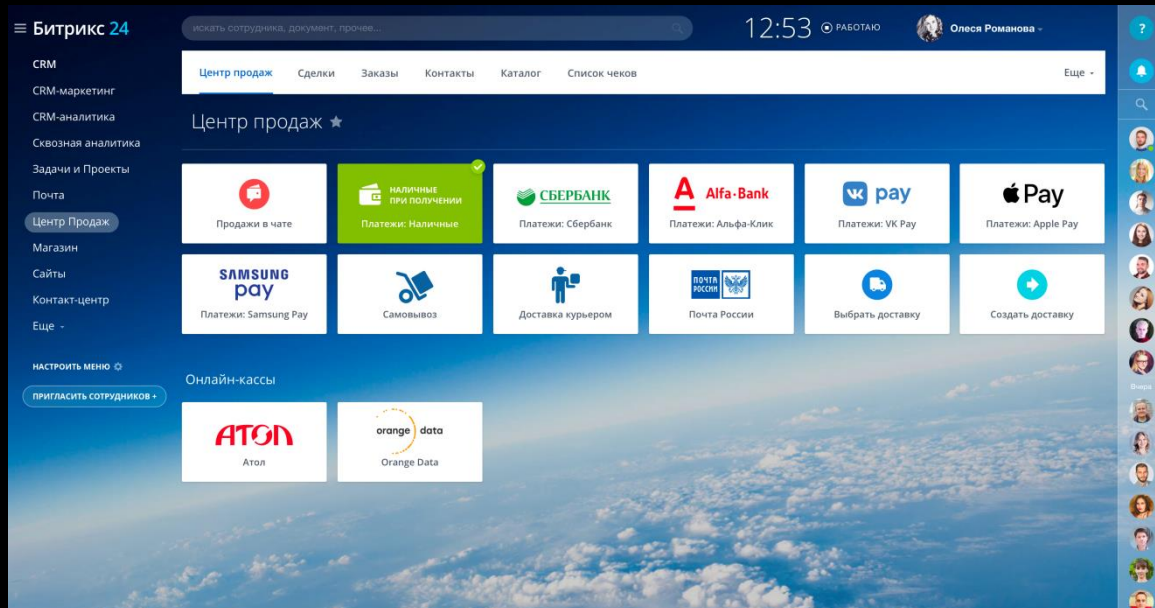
≡ Битрикс 24

искать сотрудника, документ, прочее...

12:53 ⦿ РАБОТАЮ

Олеся Романова

CRM
CRM-маркетинг
CRM-аналитика
Сквозная аналитика
Задачи и Проекты
Почта
Центр Продаж
Магазин
Сайты
Контакт-центр
Еще

НАСТРОИТЬ МЕНЮ

ПРИГЛАСИТЬ СОТРУДНИКОВ +

Центр продаж Сделки Заказы Контакты Каталог Список чеков Еще

Центр продаж ★

Продажи в чате

НАЛИЧНЫЕ ПРИ ПОЛУЧЕНИИ
Платежи: Наличные

СБЕРБАНК
Платежи: Сбербанк

Alfa-Bank
Платежи: Альфа-Клик

pay
Платежи: VK Pay

Pay
Платежи: Apple Pay

SAMSUNG pay
Платежи: Samsung Pay

Самовывоз

Доставка курьером

ПОЧТА РОССИИ
Почта России

Выбрать доставку

Создать доставку

Онлайн-кассы

АТОЛ
Атол

orange data
Orange Data

Вчера